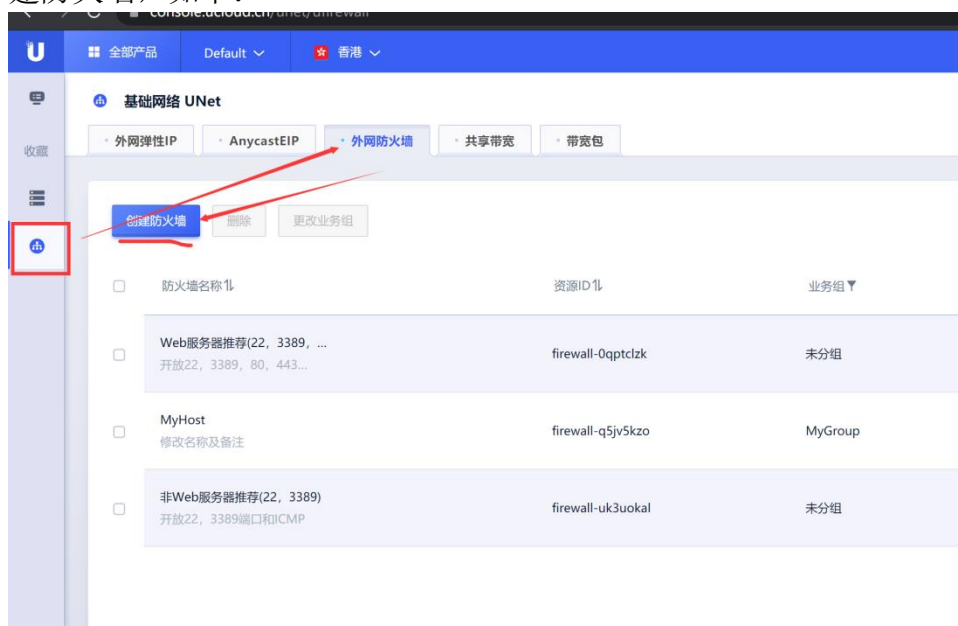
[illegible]

console.ucloud.cn/unet/firewall

全部产品 Default 香港

收藏

基础网络 UNet

外网弹性IP AnycastEIP 外网防火墙 共享带宽 带宽包

创建防火墙 删除 更改业务组

| | 防火墙名称 | 资源ID | 业务组 |
|---|---|---|---|
| | Web服务器推荐(22，3389，... 开放22，3389，80，443... | firewall-0qptclzk | 未分组 |
| | MyHost 修改名称及备注 | firewall-q5jv5kzo | MyGroup |
| | 非Web服务器推荐(22，3389) 开放22，3389端口和ICMP | firewall-uk3uokal | 未分组 |